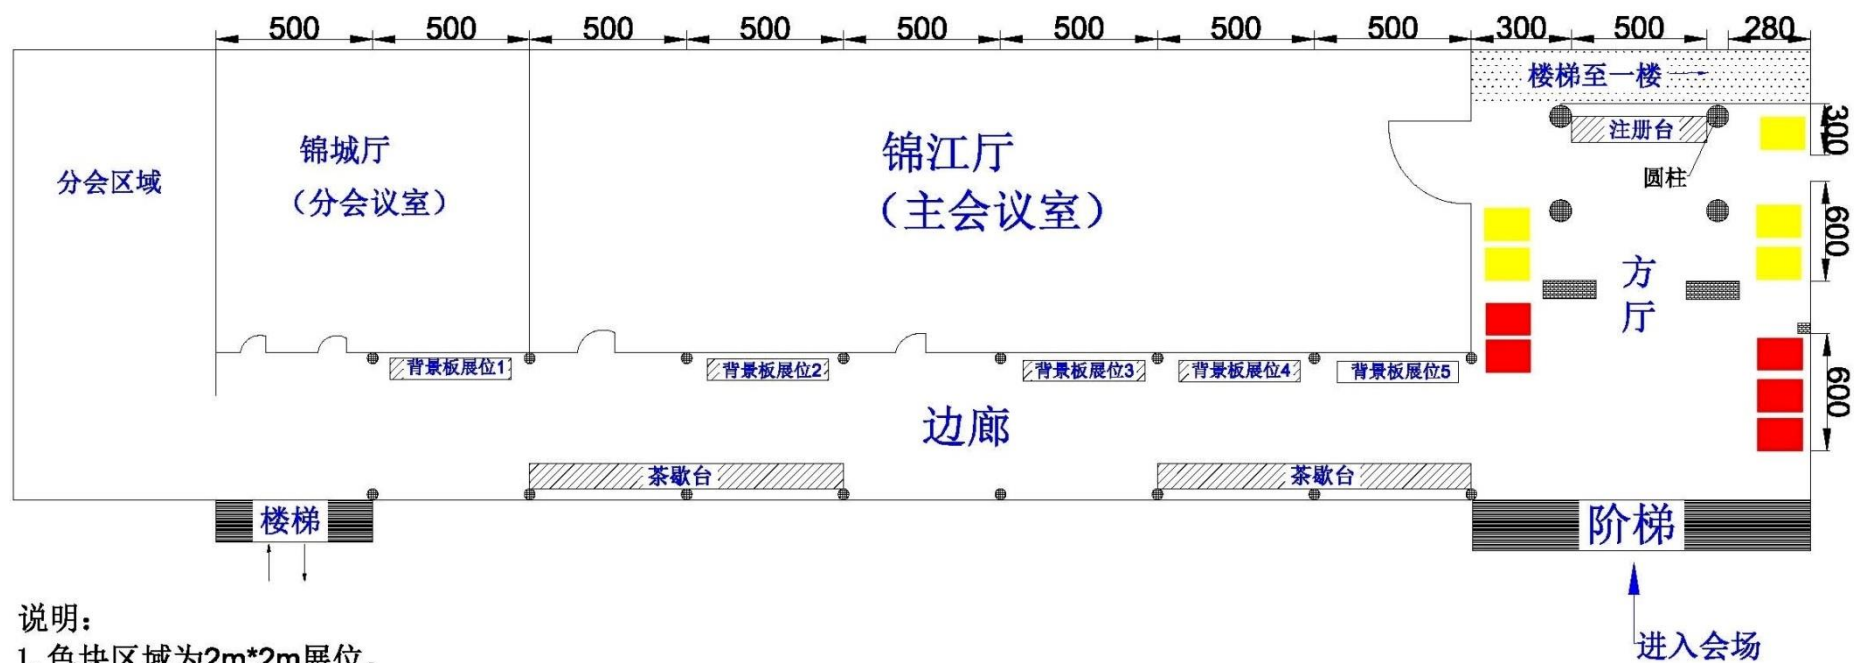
500 500 500 500 500 500 500 500 300 500 280

楼梯至一楼

300

注册台

圆柱

分会区域

锦城厅
（分会议室）

锦江厅
（主会议室）

600

方
厅

600

背景板展位1 背景板展位2 背景板展位3 背景板展位4 背景板展位5

边廊

茶歇台 茶歇台

楼梯

阶梯

进入会场

说明：
1.色块区域为2m*2m展位。